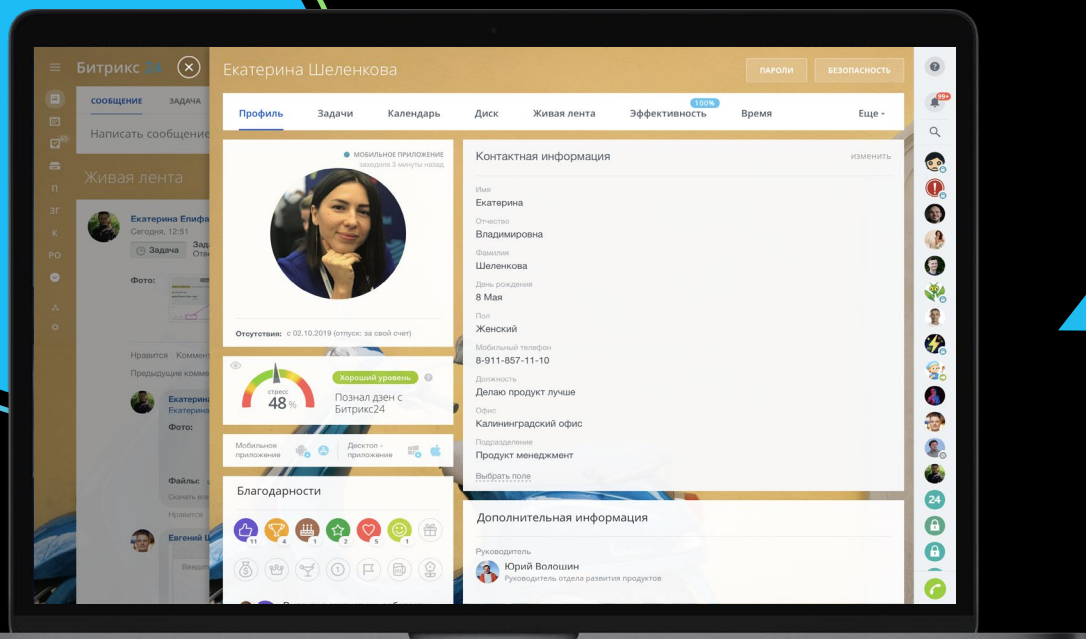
Битрикс 24

СООБЩЕНИЕ ЗАДАЧА

Написать сообщение

Живая лента

Екатерина Епифа
Сегодня, 12:51
Задача Зада Отв

Фото:

Нравится Коммент
Предыдущие комме

Екатерин Екатерина
Фото:

Файлы:
Скачать все
Нравится

Евгений Ц

Екатерина Шеленкова

ПАРОЛИ БЕЗОПАСНОСТЬ

Профиль Задачи Календарь Диск Живая лента 100% Эффективность Время Еще

МОБИЛЬНОЕ ПРИЛОЖЕНИЕ
заходила 3 минуты назад

Отсутствия: с 02.10.2019 (отпуск: за свой счет)

стресс 48 %
Хороший уровень
Познал дзен с Битрикс24

Мобильное приложение
Десктоп - приложение

Благодарности
11 4 1 2 5 1

Контактная информация изменить

Имя
Екатерина
Отчество
Владимировна
Фамилия
Шеленкова
День рождения
8 Мая
Пол
Женский
Мобильный телефон
8-911-857-11-10
Должность
Делаю продукт лучше
Офис
Калининградский офис
Подразделение
Продукт менеджмент
Выбрать поле

Дополнительная информация

Руководитель
Юрий Волошин
Руководитель отдела развития продуктов

99+
24